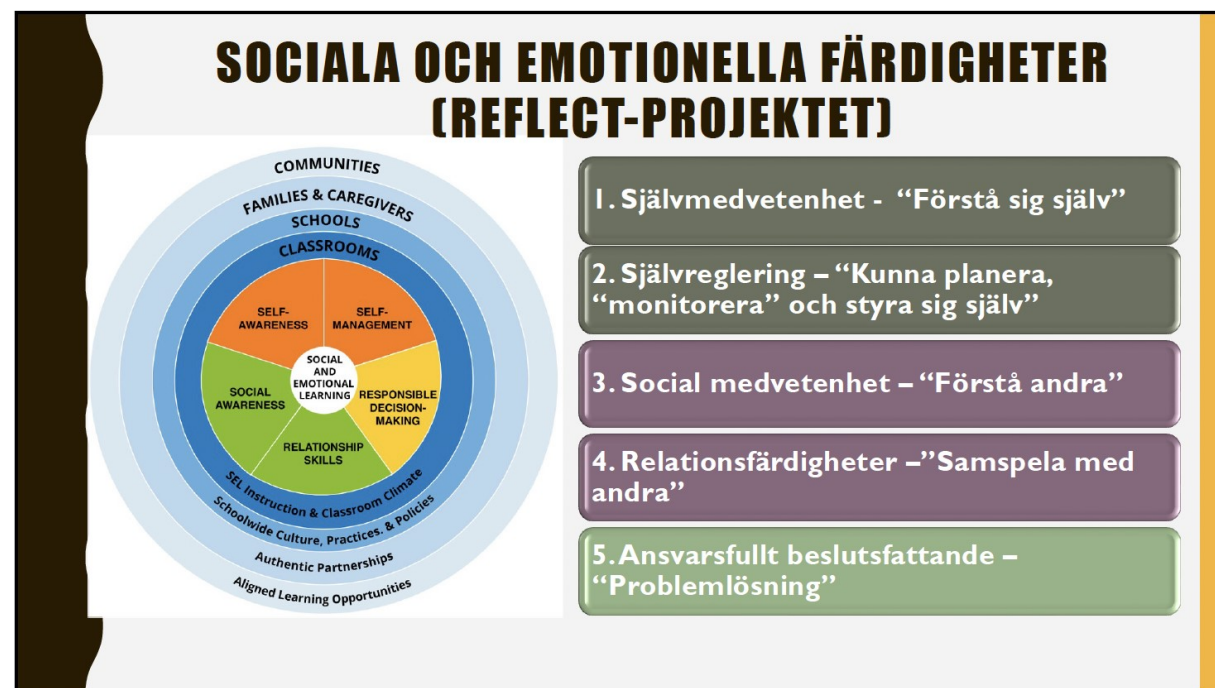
SOCIALA OCH EMOTIONELLA FÄRDIGHETER (REFLECT-PROJEKTET)

COMMUNITIES
FAMILIES & CAREGIVERS
SCHOOLS
CLASSROOMS
SELF-AWARENESS
SELF-MANAGEMENT
SOCIAL AND EMOTIONAL LEARNING
SOCIAL AWARENESS
RESPONSIBLE DECISION-MAKING
RELATIONSHIP SKILLS
SEL Instruction & Classroom Climate
Schoolwide Culture, Practices, & Policies
Authentic Partnerships
Aligned Learning Opportunities

1. Självmedvetenhet - "Förstå sig själv"

2. Självreglering – "Kunna planera, "monitorera" och styra sig själv"

3. Social medvetenhet – "Förstå andra"

4. Relationsfärdigheter –"Samspela med andra"

5. Ansvarsfullt beslutsfattande – "Problemlösning"